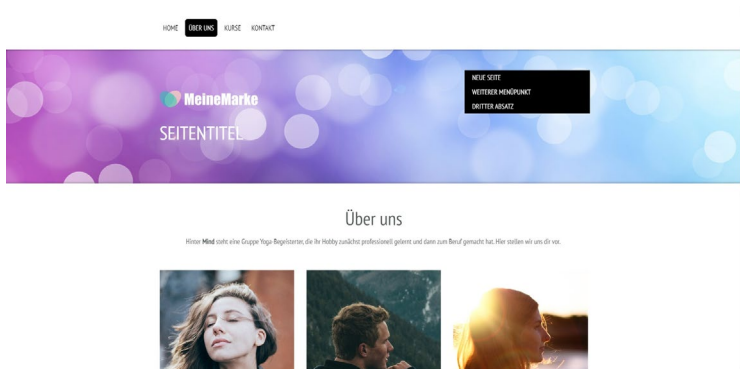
HOME ÜBER UNS KURSE KONTAKT

NEUE SEITE
WEITERER MENÜPUNKT
DRITTER ABSATZ

MeineMarke

SEITENTITEL

Über uns

Hinter Mind steht eine Gruppe Yoga-Begeisterter, die ihr Hobby zunächst professionell gelernt und dann zum Beruf gemacht hat. Hier stellen wir uns dir vor.